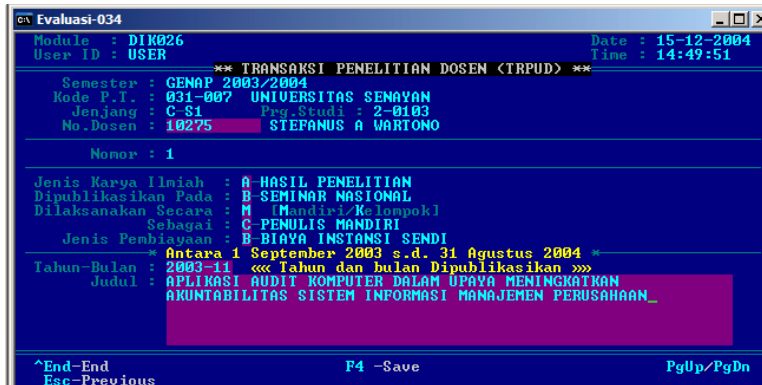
Evaluasi-034

Module : DIK026
User ID : USER

Date : 15-12-2004
Time : 14:49:51

** TRANSAKSI PENELITIAN DOSEN (TRPUD) **

Semester : GENAP 2003/2004
Kode P.T. : 031-007 UNIVERSITAS SENAYAN
Jenjang : C-S1 Prg.Studi : 2-0103
No.Dosen : 10275 STEFANUS A WARTONO

Nomor : 1

Jenis Karya Ilmiah : A-HASIL PENELITIAN
Dipublikasikan Pada : B-SEMINAR NASIONAL
Dilaksanakan Secara : M [Mandiri/Kelompok]
Sebagai : C-PENULIS MANDIRI
Jenis Pembiayaan : B-BIAYA INSTANSI SENDI

Antara 1 September 2003 s.d. 31 Agustus 2004
Tahun-Bulan : 2003-11 ««« Tahun dan bulan Dipublikasikan »»»
Judul : APLIKASI AUDIT KOMPUTER DALAM UPAYA MENINGKATKAN AKUNTABILITAS SISTEM INFORMASI MANAJEMEN PERUSAHAAN_

^End-End
Esc-Previous

F4 -Save

PgUp/PgDn